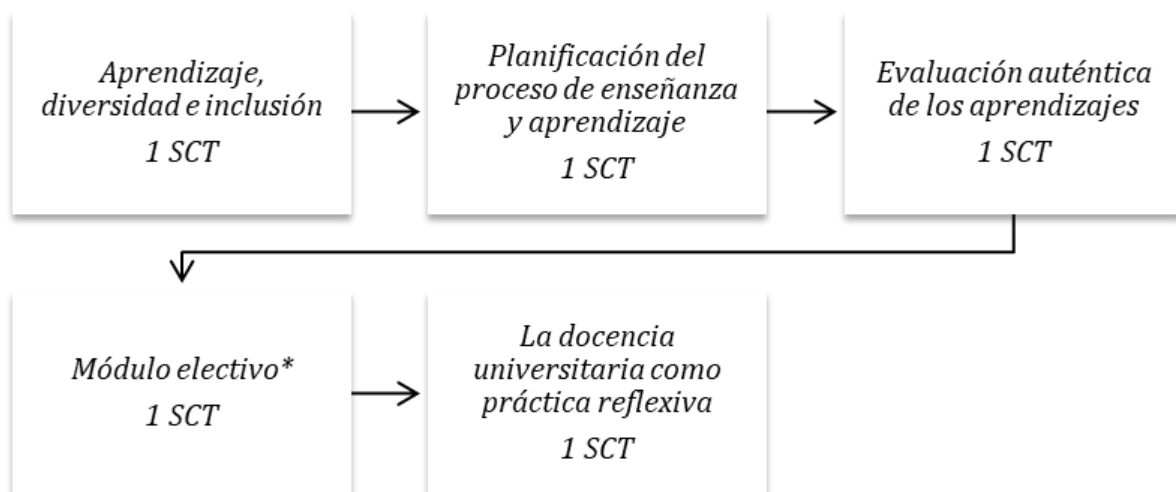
Aprendizaje, diversidad e inclusión
1 SCT

Planificación del proceso de enseñanza y aprendizaje
1 SCT

Evaluación auténtica de los aprendizajes
1 SCT

Módulo electivo*
1 SCT

La docencia universitaria como práctica reflexiva
1 SCT